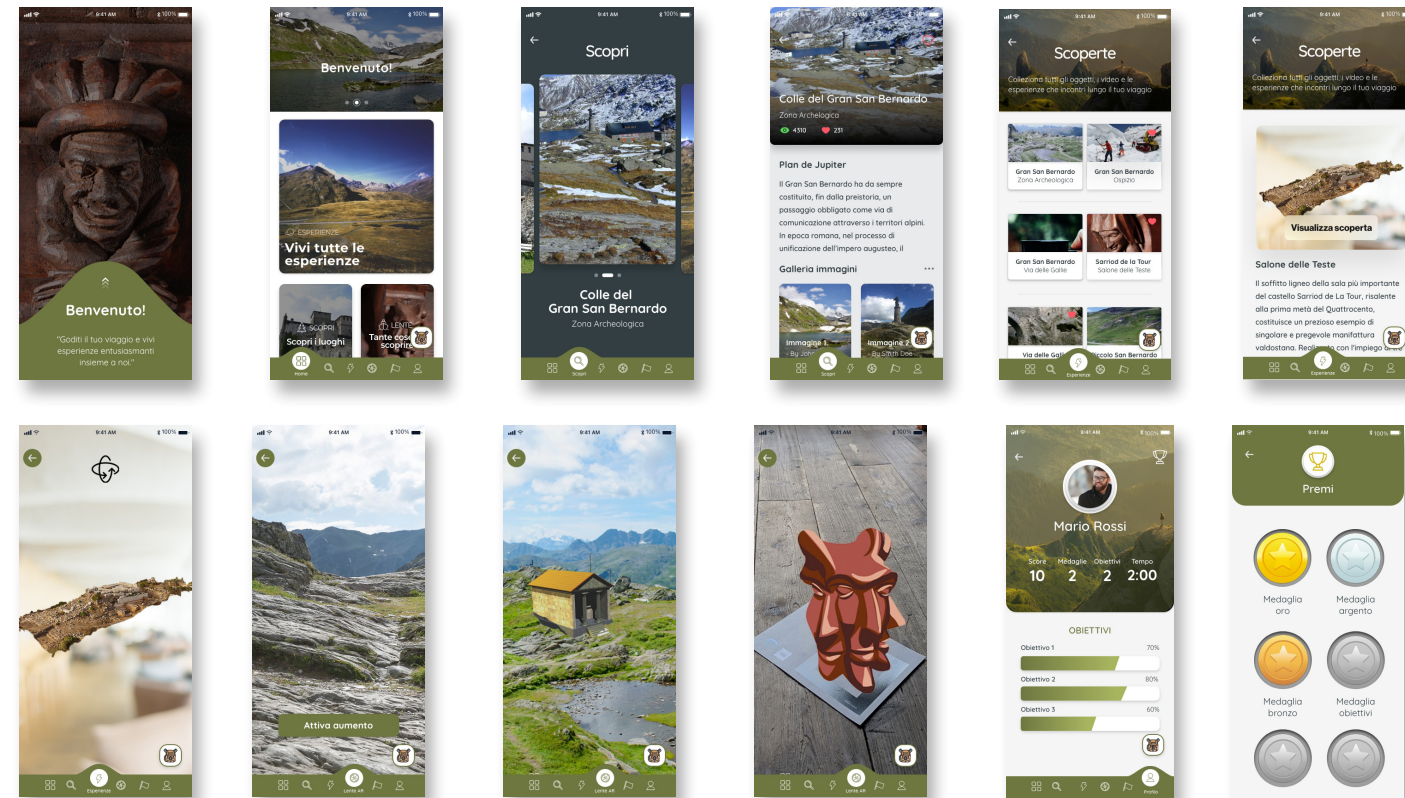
9:41 AM 100%

Benvenuto!

"Goditi tuo viaggio e vivi esperienze entusiasmanti insieme a noi."

9:41 AM 100%

Benvenuto!

ESPERIENZE
Vivi tutte le esperienze

SCOPRI
Scopri i luoghi

LENTE
Tante cose da scoprire

Home

9:41 AM 100%

Scopri

Colle del Gran San Bernardo
Zona Archeologica

Scopri

Colle del Gran San Bernardo
Zona Archeologica
4310 231

Plan de Jupiter

Il Gran San Bernardo ha da sempre costituito, fin dalla preistoria, un passaggio obbligato come via di comunicazione attraverso i territori alpini. In epoca romana, nel processo di unificazione dell'impero augusteo, il

Galleria immagini

Immagine 1
By John

Immagine 2
By Smith Doe

Scopri

9:41 AM 100%

Scoperte

Collezione tutti gli oggetti, i video e le esperienze che incontri lungo il tuo viaggio

Gran San Bernardo
Zona Archeologica

Gran San Bernardo
Ospizio

Gran San Bernardo
Via delle Gallie

Sarriod de la Tour
Salone delle Teste

Via delle Gallie

Piccolo San Bernardo

Esperienze

9:41 AM 100%

Scoperte

Collezione tutti gli oggetti, i video e le esperienze che incontri lungo il tuo viaggio

Visualizza scoperta

Salone delle Teste

Il soffitto ligneo della sala più importante del castello Sarriod de La Tour, risalente alla prima metà del Quattrocento, costituisce un prezioso esempio di singolare e pregevole manifattura valdostana. Realizzato con l'impiego di

Esperienze

9:41 AM 100%

Esperienze

9:41 AM 100%

Attiva aumento

Lente AR

9:41 AM 100%

Lente AR

9:41 AM 100%

Lente AR

9:41 AM 100%

Mario Rossi

Score 10
Medaglie 2
Obiettivi 2
Tempo 2:00

OBIETTIVI

Obiettivo 1 70%
Obiettivo 2 80%
Obiettivo 3 60%

Profilo

9:41 AM 100%

Premi

Medaglia oro

Medaglia argento

Medaglia bronzo

Medaglia obiettivi